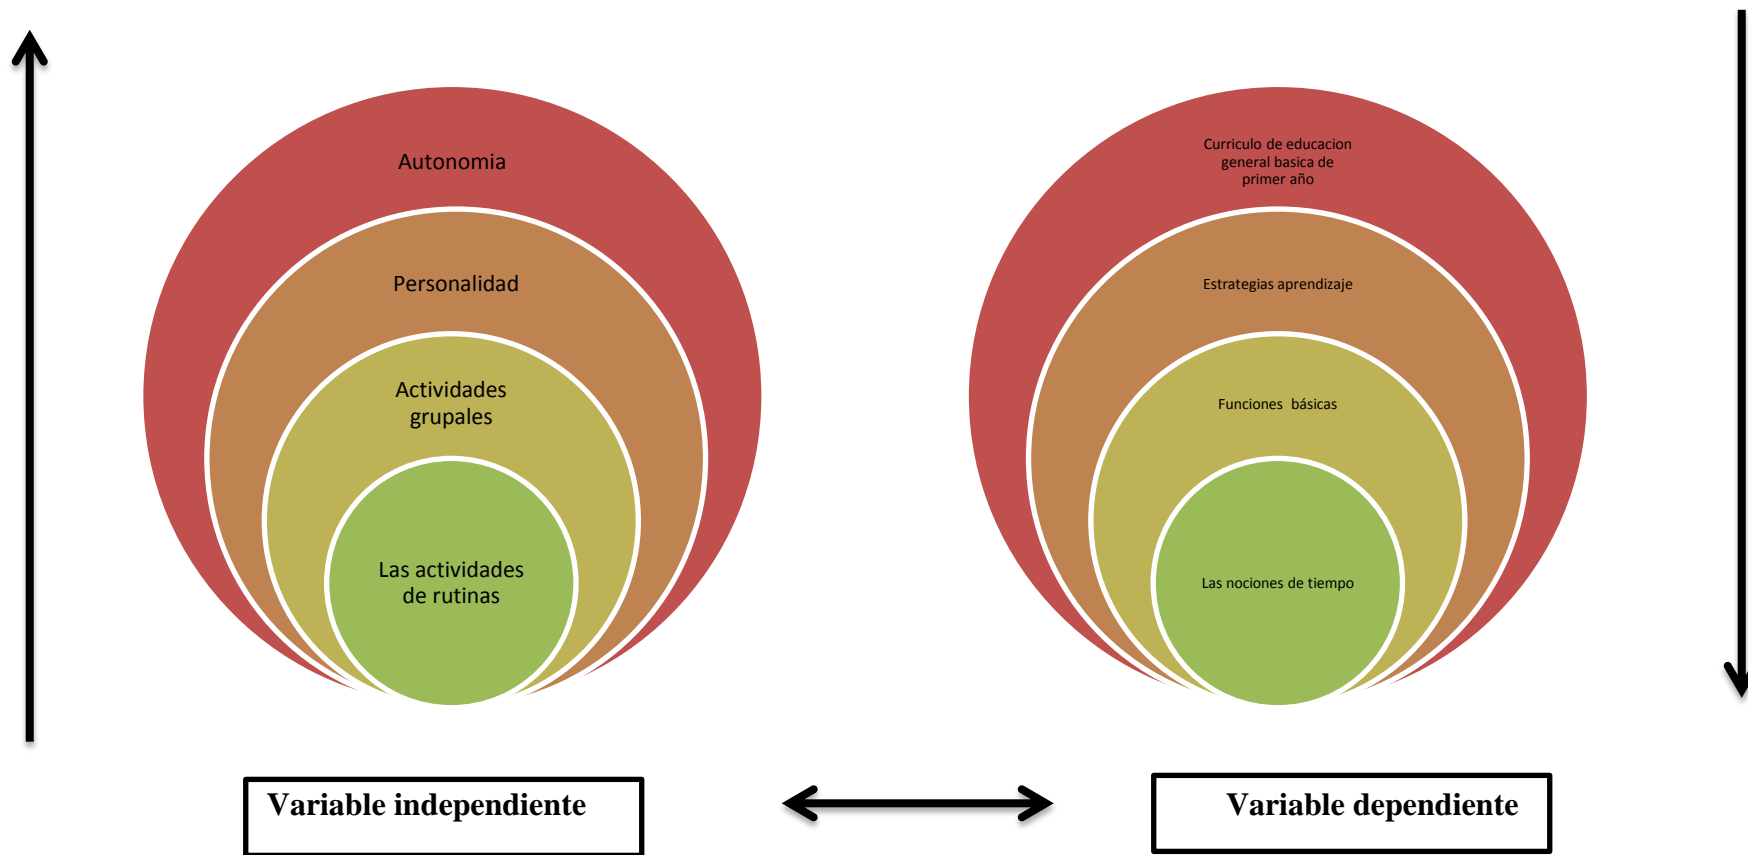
Autonomia

Personalidad

Actividades grupales

Las actividades de rutinas

Curriculo de educacion general basica de primer año

Estrategias aprendizaje

Funciones básicas

Las nociones de tiempo

Variable independiente

Variable dependiente